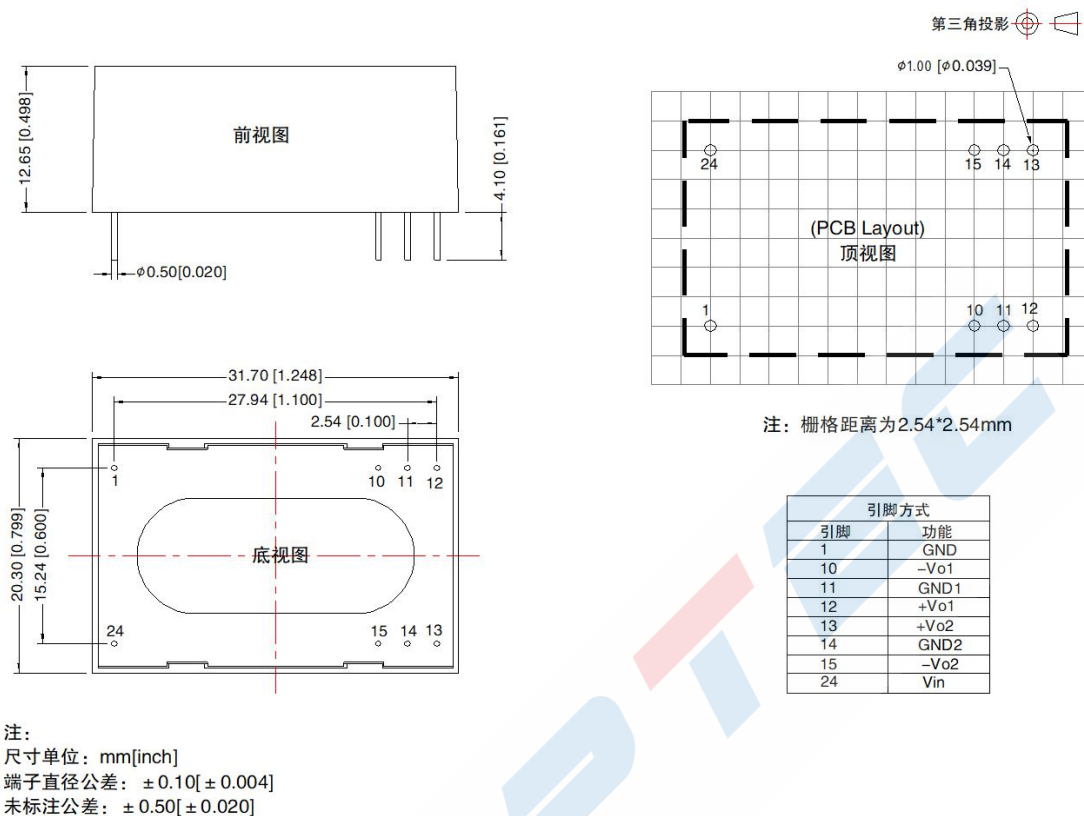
第三角投影

12.65 [0.498]

前视图

4.10 [0.161]

$\phi$0.50[0.020]

$\phi$1.00 [$\phi$0.039]

24 15 14 13

(PCB Layout)
顶视图

1 10 11 12

注：栅格距离为2.54*2.54mm

31.70 [1.248]
27.94 [1.100]
2.54 [0.100]

1 10 11 12

20.30 [0.799]
15.24 [0.600]

底视图

24 15 14 13

| 引脚方式 | |
|---|---|
| 引脚 | 功能 |
| 1 | GND |
| 10 | –Vo1 |
| 11 | GND1 |
| 12 | +Vo1 |
| 13 | +Vo2 |
| 14 | GND2 |
| 15 | –Vo2 |
| 24 | Vin |

注：
尺寸单位：mm[inch]
端子直径公差：±0.10[±0.004]
未标注公差：±0.50[±0.020]